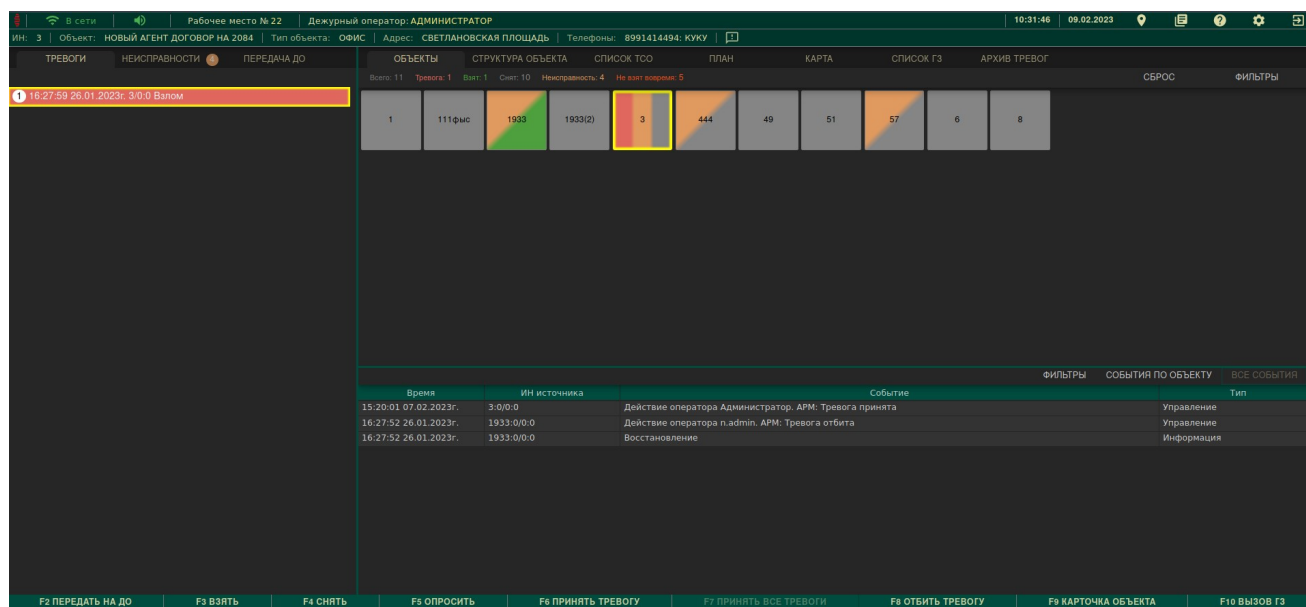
В сети | Рабочее место № 22 | Дежурный оператор: АДМИНИСТРАТОР | 10:31:46 | 09.02.2023

ИН: 3 | Объект: НОВЫЙ АГЕНТ ДОГОВОР НА 2084 | Тип объекта: ОФИС | Адрес: СВЕТЛАНОВСКАЯ ПЛОЩАДЬ | Телефоны: 8991414494: КУКУ

ТРЕВОГИ | НЕИСПРАВНОСТИ 4 | ПЕРЕДАЧА ДО

1 16:27:59 26.01.2023г. 3/0:0 Взлом

ОБЪЕКТЫ | СТРУКТУРА ОБЪЕКТА | СПИСОК ТСО | ПЛАН | КАРТА | СПИСОК ГЗ | АРХИВ ТРЕВОГ

Всего: 11 Тревога: 1 Взят: 1 Снят: 10 Неисправность: 4 Не взят вовремя: 5

СБРОС | ФИЛЬТРЫ

1 | 111фыс | 1933 | 1933(2) | 3 | 444 | 49 | 51 | 57 | 6 | 8

ФИЛЬТРЫ | СОБЫТИЯ ПО ОБЪЕКТУ | ВСЕ СОБЫТИЯ

| Время | ИН источника | Событие | Тип |
|---|---|---|---|
| 15:20:01 07.02.2023г. | 3:0/0:0 | Действие оператора Администратор. АРМ: Тревога принята | Управление |
| 16:27:52 26.01.2023г. | 1933:0/0:0 | Действие оператора n.admin. АРМ: Тревога отбита | Управление |
| 16:27:52 26.01.2023г. | 1933:0/0:0 | Восстановление | Информация |

F2 ПЕРЕДАТЬ НА ДО | F3 ВЗЯТЬ | F4 СНЯТЬ | F5 ОПРОСИТЬ | F6 ПРИНЯТЬ ТРЕВОГУ | F7 ПРИНЯТЬ ВСЕ ТРЕВОГИ | F8 ОТБИТЬ ТРЕВОГУ | F9 КАРТОЧКА ОБЪЕКТА | F10 ВЫЗОВ ГЗ